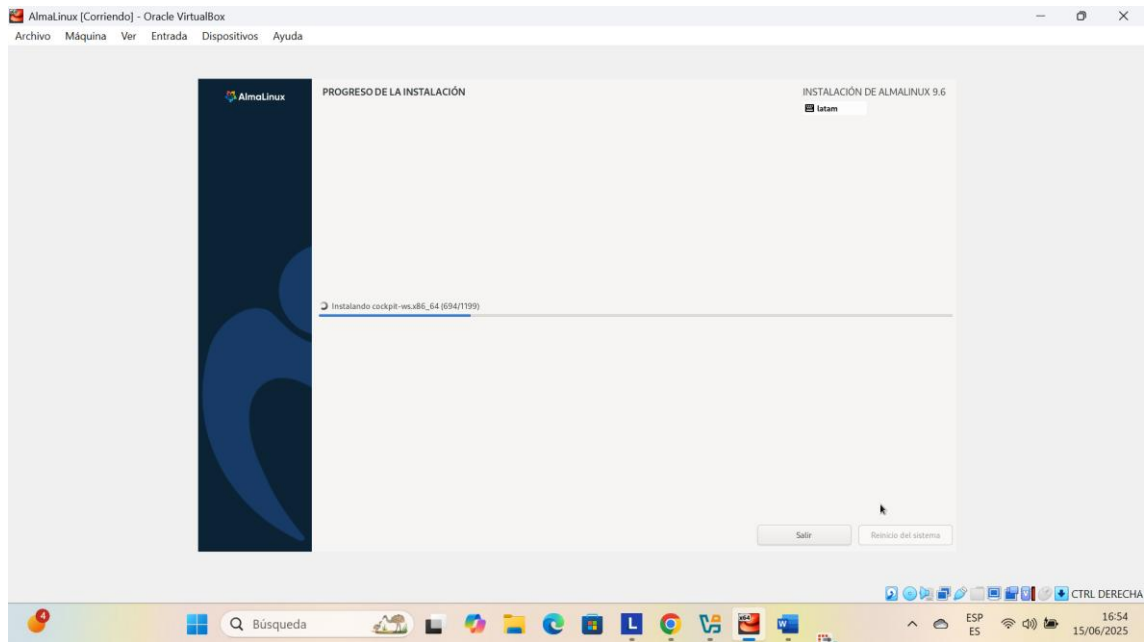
AlmaLinux [Corriendo] - Oracle VirtualBox

Archivo Máquina Ver Entrada Dispositivos Ayuda

AlmaLinux

PROGRESO DE LA INSTALACIÓN

INSTALACIÓN DE ALMALINUX 9.6

latam

Instalando cockpit-ws.x86_64 (694/1199)

Salir

Reinicio del sistema

CTRL DERECHA

4

Búsqueda

L

ESP
ES

16:54
15/06/2025